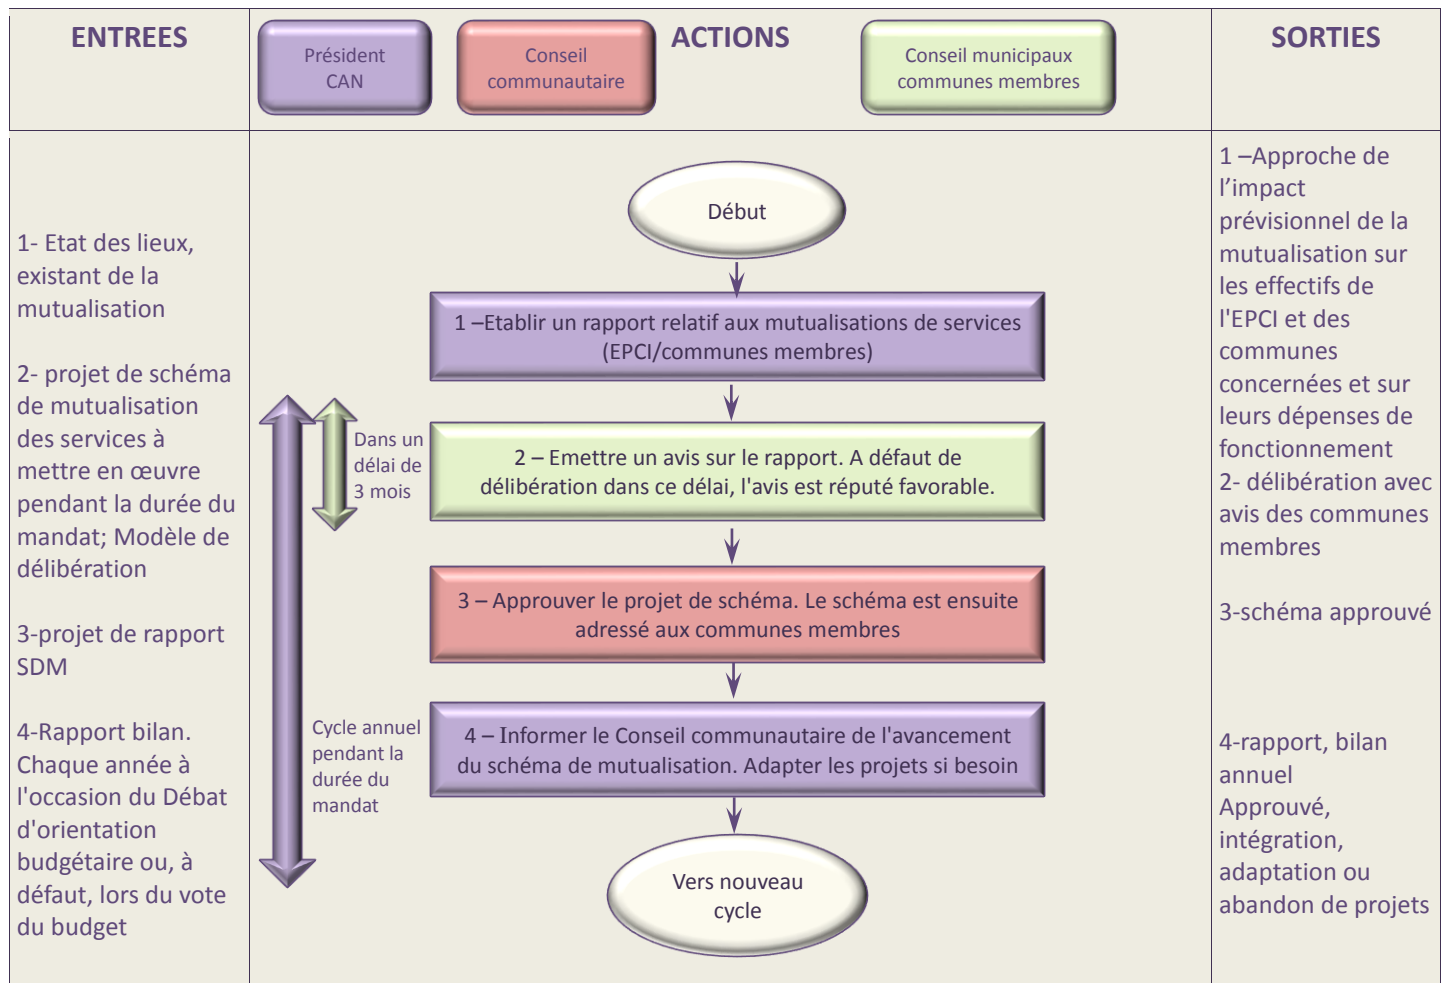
ENTREES

Président CAN

Conseil communautaire

ACTIONS

Conseil municipaux communes membres

SORTIES

1- Etat des lieux, existant de la mutualisation

2- projet de schéma de mutualisation des services à mettre en œuvre pendant la durée du mandat; Modèle de délibération

3-projet de rapport SDM

4-Rapport bilan. Chaque année à l'occasion du Débat d'orientation budgétaire ou, à défaut, lors du vote du budget

Début

1 –Etablir un rapport relatif aux mutualisations de services (EPCI/communes membres)

Dans un délai de 3 mois

2 – Emettre un avis sur le rapport. A défaut de délibération dans ce délai, l'avis est réputé favorable.

3 – Approuver le projet de schéma. Le schéma est ensuite adressé aux communes membres

Cycle annuel pendant la durée du mandat

4 – Informer le Conseil communautaire de l'avancement du schéma de mutualisation. Adapter les projets si besoin

Vers nouveau cycle

1 –Approche de l'impact prévisionnel de la mutualisation sur les effectifs de l'EPCI et des communes concernées et sur leurs dépenses de fonctionnement
2- délibération avec avis des communes membres

3-schéma approuvé

4-rapport, bilan annuel
Approuvé, intégration, adaptation ou abandon de projets